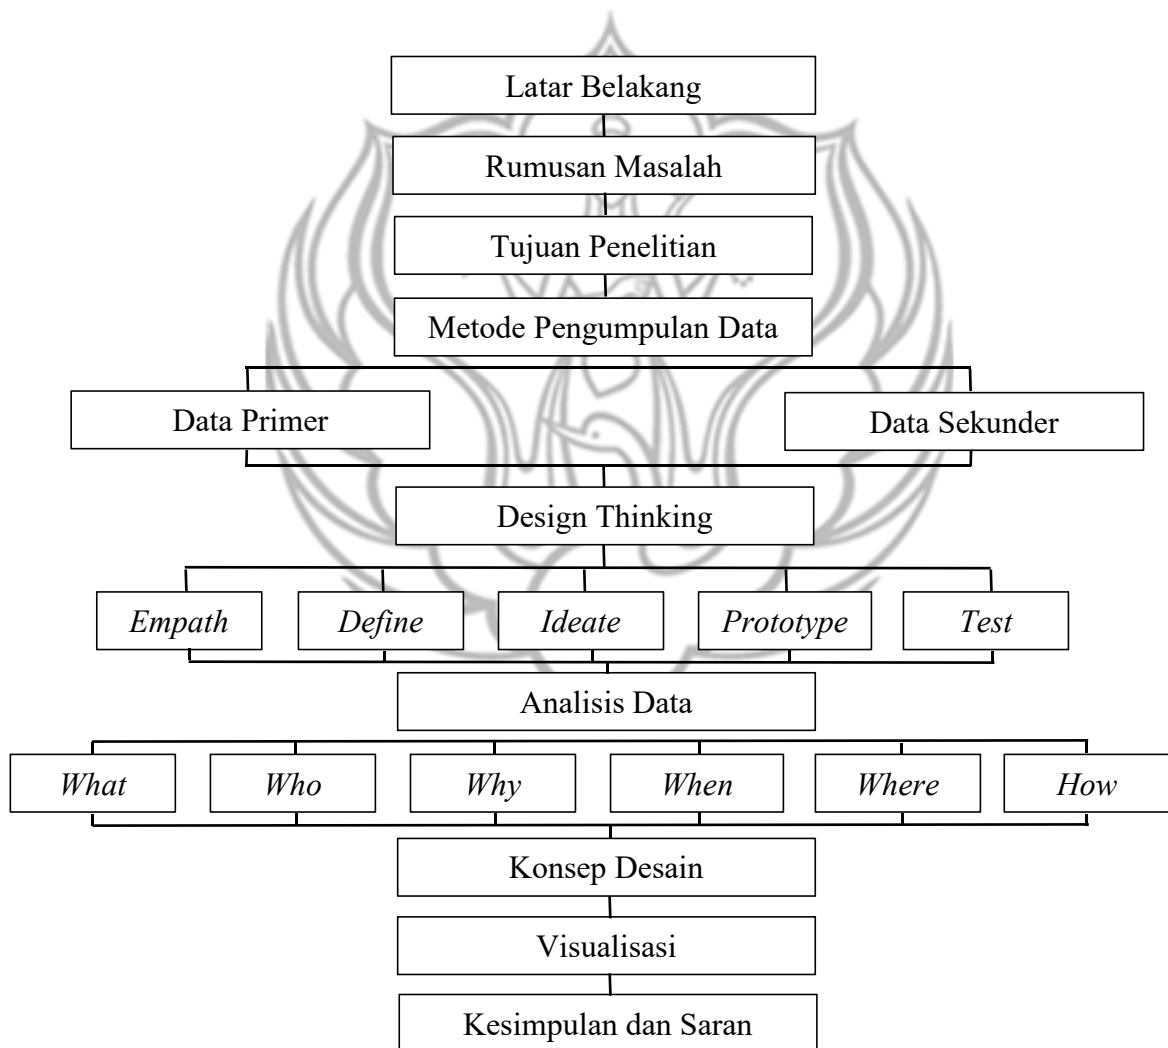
Latar Belakang

Rumusan Masalah

Tujuan Penelitian

Metode Pengumpulan Data

Data Primer

Data Sekunder

Design Thinking

*Empath*

*Define*

*Ideate*

*Prototype*

*Test*

Analisis Data

*What*

*Who*

*Why*

*When*

*Where*

*How*

Konsep Desain

Visualisasi

Kesimpulan dan Saran